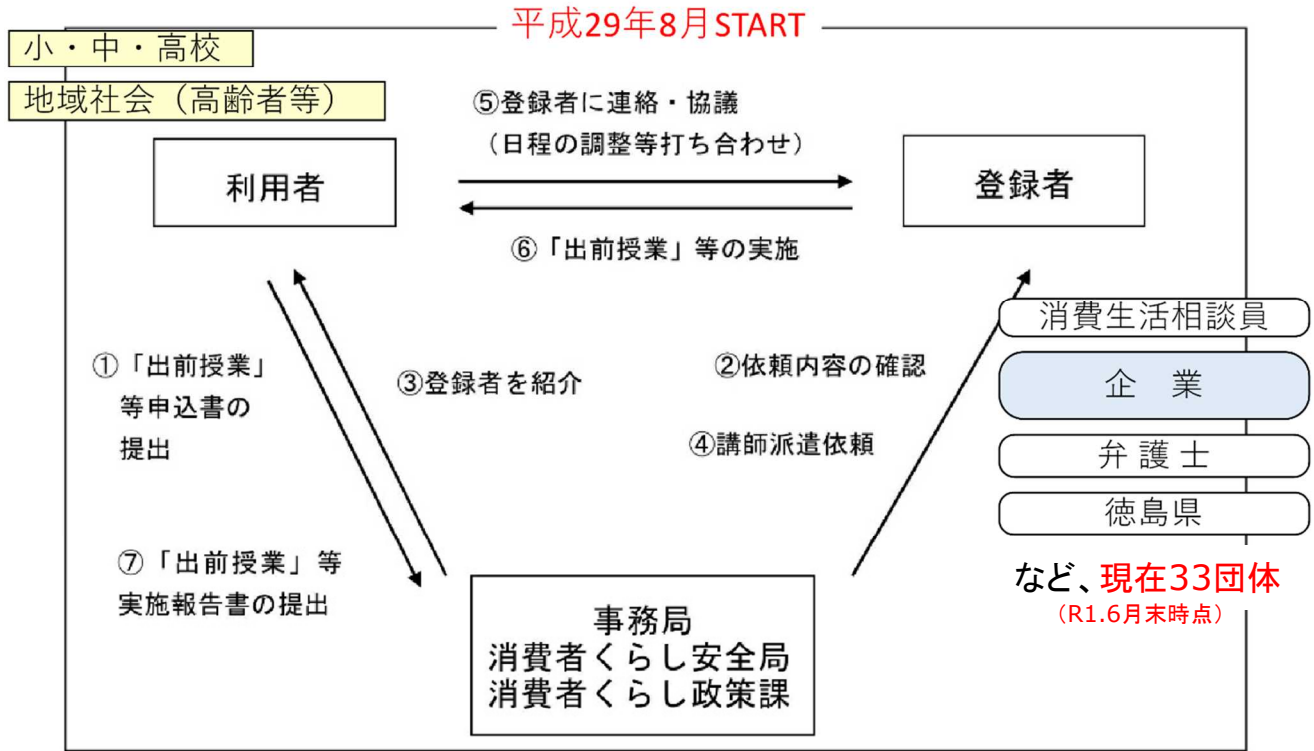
平成29年8月START

小・中・高校

地域社会（高齢者等）

⑤登録者に連絡・協議
（日程の調整等打ち合わせ）

利用者

登録者

⑥「出前授業」等の実施

①「出前授業」等申込書の提出

③登録者を紹介

②依頼内容の確認

④講師派遣依頼

消費生活相談員

企　業

弁護士

徳島県

など、現在33団体
（R1.6月末時点）

⑦「出前授業」等実施報告書の提出

事務局
消費者くらし安全局
消費者くらし政策課